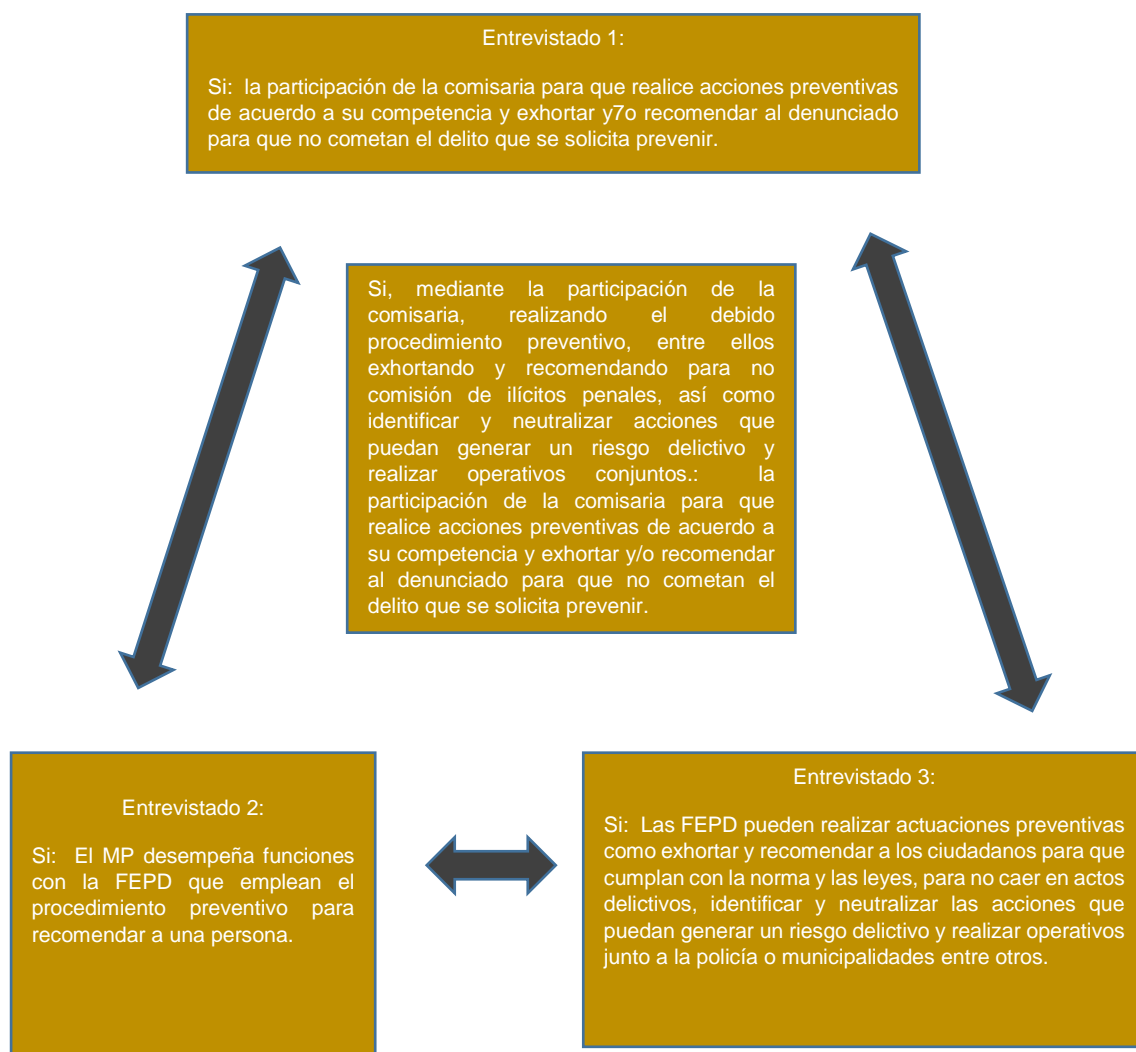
Entrevistado 1:

Si: la participación de la comisaria para que realice acciones preventivas de acuerdo a su competencia y exhortar y7o recomendar al denunciado para que no cometan el delito que se solicita prevenir.

Si, mediante la participación de la comisaria, realizando el debido procedimiento preventivo, entre ellos exhortando y recomendando para no comisión de ilícitos penales, así como identificar y neutralizar acciones que puedan generar un riesgo delictivo y realizar operativos conjuntos.: la participación de la comisaria para que realice acciones preventivas de acuerdo a su competencia y exhortar y/o recomendar al denunciado para que no cometan el delito que se solicita prevenir.

Entrevistado 2:

Si: El MP desempeña funciones con la FEPD que emplean el procedimiento preventivo para recomendar a una persona.

Entrevistado 3:

Si: Las FEPD pueden realizar actuaciones preventivas como exhortar y recomendar a los ciudadanos para que cumplan con la norma y las leyes, para no caer en actos delictivos, identificar y neutralizar las acciones que puedan generar un riesgo delictivo y realizar operativos junto a la policía o municipalidades entre otros.